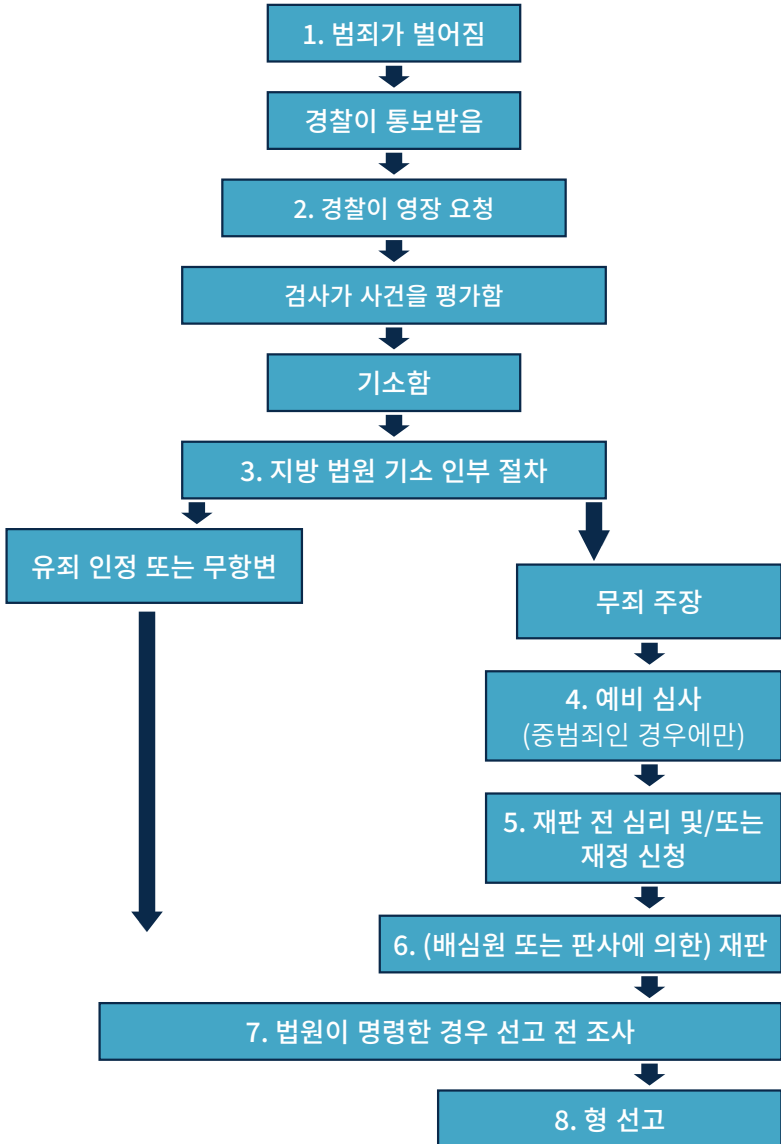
1. 범죄가 벌어짐

경찰이 통보받음

2. 경찰이 영장 요청

검사가 사건을 평가함

기소함

3. 지방 법원 기소 인부 절차

유죄 인정 또는 무항변

무죄 주장

4. 예비 심사
(중범죄인 경우에만)

5. 재판 전 심리 및/또는 재정 신청

6. (배심원 또는 판사에 의한) 재판

7. 법원이 명령한 경우 선고 전 조사

8. 형 선고